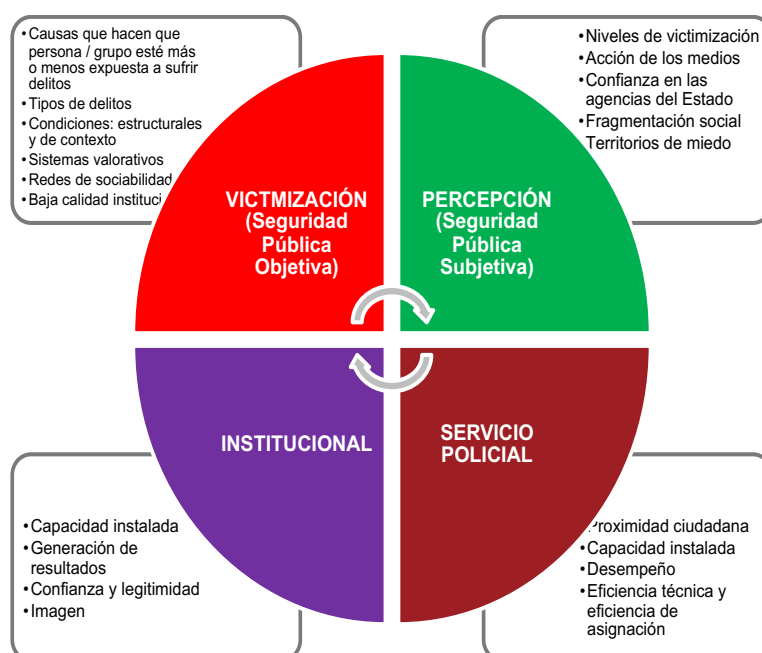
• Causas que hacen que persona / grupo esté más o menos expuesta a sufrir delitos
• Tipos de delitos
• Condiciones: estructurales y de contexto
• Sistemas valorativos
• Redes de sociabilidad
• Baja calidad instituci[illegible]

• Niveles de victimización
• Acción de los medios
• Confianza en las agencias del Estado
• Fragmentación social Territorios de miedo

VICTMIZACIÓN (Seguridad Pública Objetiva)

PERCEPCIÓN (Seguridad Pública Subjetiva)

INSTITUCIONAL

SERVICIO POLICIAL

• Capacidad instalada
• Generación de resultados
• Confianza y legitimidad
• Imagen

• Proximidad ciudadana
• Capacidad instalada
• Desempeño
• Eficiencia técnica y eficiencia de asignación